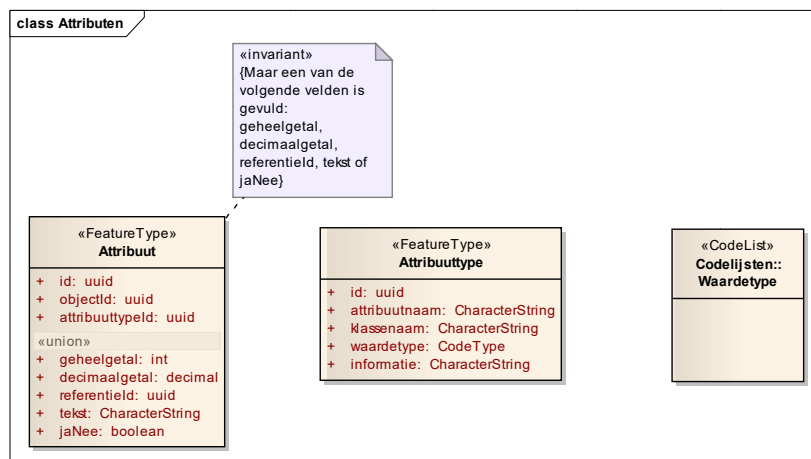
class Attributen

«invariant»
{Maar een van de volgende velden is gevuld:
geheelgetal,
decimaalgetal,
referentieId, tekst of
jaNee}

«FeatureType»
Attribuut

+ id: uuid
+ objectId: uuid
+ attribuuttypeId: uuid
«union»
+ geheelgetal: int
+ decimaalgetal: decimal
+ referentieId: uuid
+ tekst: CharacterString
+ jaNee: boolean

«FeatureType»
Attribuuttype

+ id: uuid
+ attribuutnaam: CharacterString
+ klassenaam: CharacterString
+ waardetype: CodeType
+ informatie: CharacterString

«CodeList»
Codelijsten::
Waardetype